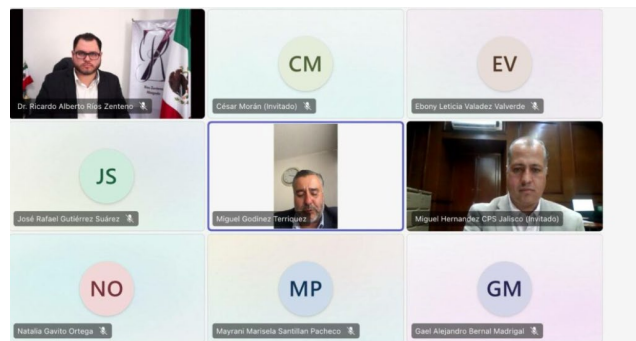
Dr. Ricardo Alberto Ríos Zenteno

CM
César Morán (Invitado)

EV
Ebony Leticia Valadez Valverde

JS
José Rafael Gutiérrez Suárez

Miguel Godinez Terriquez

Miguel Hernandez CPS Jalisco (Invitado)

NO
Natalia Gavito Ortega

MP
Mayrani Marisela Santillan Pacheco

GM
Gael Alejandro Bernal Madrigal